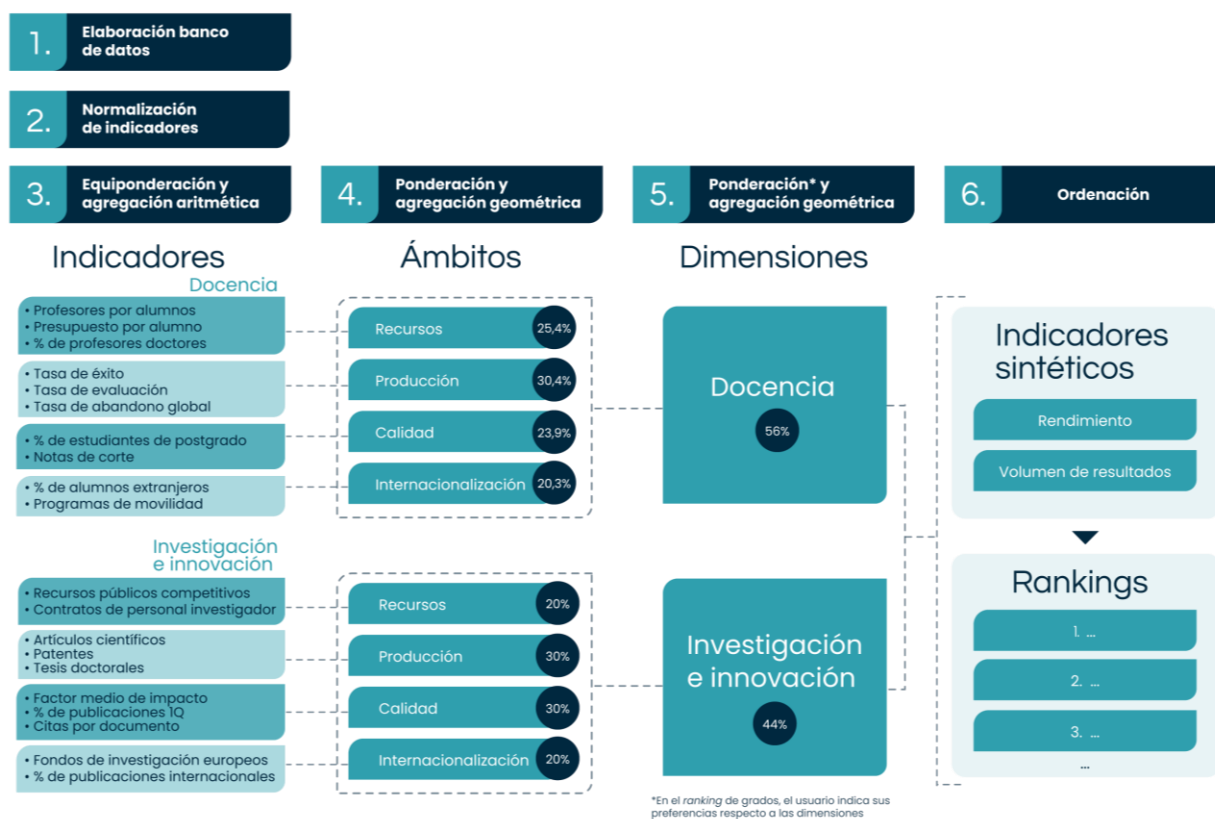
1. Elaboración banco de datos

2. Normalización de indicadores

3. Equiponderación y agregación aritmética

4. Ponderación y agregación geométrica

5. Ponderación* y agregación geométrica

6. Ordenación

Indicadores

Docencia

• Profesores por alumnos
• Presupuesto por alumno
• % de profesores doctores

• Tasa de éxito
• Tasa de evaluación
• Tasa de abandono global

• % de estudiantes de postgrado
• Notas de corte

• % de alumnos extranjeros
• Programas de movilidad

Investigación e innovación

• Recursos públicos competitivos
• Contratos de personal investigador

• Artículos científicos
• Patentes
• Tesis doctorales

• Factor medio de impacto
• % de publicaciones 1Q
• Citas por documento

• Fondos de investigación europeos
• % de publicaciones internacionales

Ámbitos

Recursos 25,4%
Producción 30,4%
Calidad 23,9%
Internacionalización 20,3%

Recursos 20%
Producción 30%
Calidad 30%
Internacionalización 20%

Dimensiones

Docencia
56%

Investigación e innovación
44%

Indicadores sintéticos

Rendimiento

Volumen de resultados

Rankings

1. ...

2. ...

3. ...

...

*En el *ranking* de grados, el usuario indica sus preferencias respecto a las dimensiones